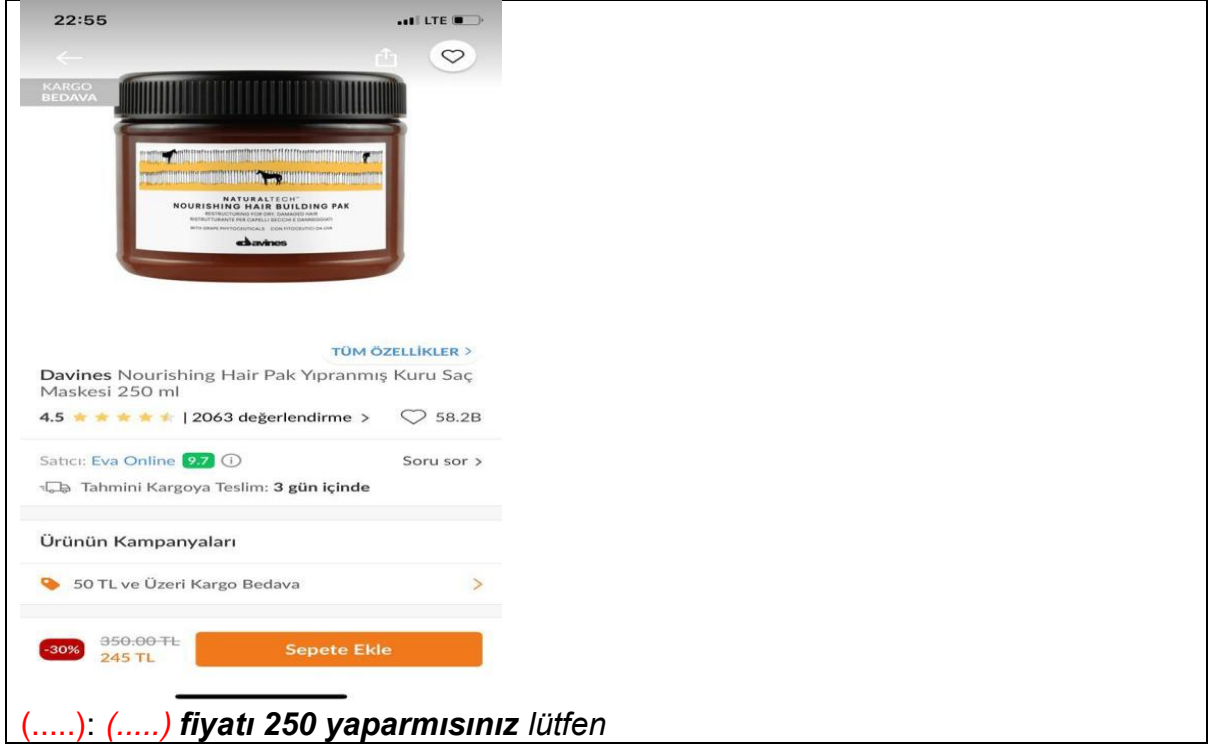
22:55

LTE

KARGO BEDAVA

NATURALTECH
NOURISHING HAIR BUILDING PAK
RESTRUCTURING FOR DRY, DAMAGED HAIR
RISTRUTTURANTE PER CAPELLI SECCHI E DANNEGGIATI
WITH GRAPE PHYTOCEUTICALS CON FITOCEUTICI DI UVA
davines

TÜM ÖZELLİKLER >

Davines Nourishing Hair Pak Yıpranmış Kuru Saç Maskesi 250 ml

4.5 | 2063 değerlendirme > 58.2B

Satıcı: Eva Online 9.7 Soru sor >

Tahmini Kargoya Teslim: 3 gün içinde

Ürünün Kampanyaları

50 TL ve Üzeri Kargo Bedava >

-30% 350.00 TL 245 TL Sepete Ekle

(.....): (.....) fiyatı 250 yaparmısınız lütfen